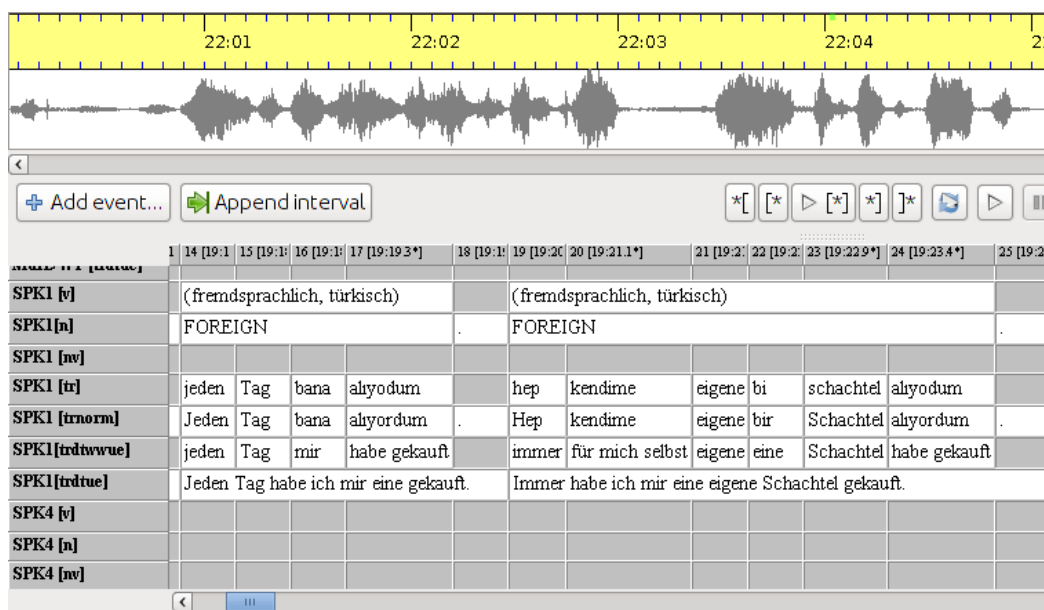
22:01 22:02 22:03 22:04

Add event... Append interval

*[ [* [*] *] ]*

| | 14 [19:1 | 15 [19:1 | 16 [19:1 | 17 [19:19.3*] | 18 [19:1 | 19 [19:20 | 20 [19:21.1*] | 21 [19:2 | 22 [19:2 | 23 [19:22.9*] | 24 [19:23.4*] | 25 [19:2 |
|---|---|---|---|---|---|---|---|---|---|---|---|---|
| SPK1 [v] | (fremdsprachlich, türkisch) | | | | | (fremdsprachlich, türkisch) | | | | | | |
| SPK1 [n] | FOREIGN | | | | . | FOREIGN | | | | | | . |
| SPK1 [nv] | | | | | | | | | | | | |
| SPK1 [tr] | jeden | Tag | bana | alıyodum | | hep | kendime | eigene | bi | schachtel | alıyodum | |
| SPK1 [trnorm] | Jeden | Tag | bana | alıyordum | . | Hep | kendime | eigene | bir | Schachtel | alıyordum | . |
| SPK1[trdtwwue] | jeden | Tag | mir | habe gekauft | | immer | für mich selbst | eigene | eine | Schachtel | habe gekauft | |
| SPK1[trdtue] | Jeden Tag habe ich mir eine gekauft. | | | | | Immer habe ich mir eine eigene Schachtel gekauft. | | | | | | |
| SPK4 [v] | | | | | | | | | | | | |
| SPK4 [n] | | | | | | | | | | | | |
| SPK4 [nv] | | | | | | | | | | | | |